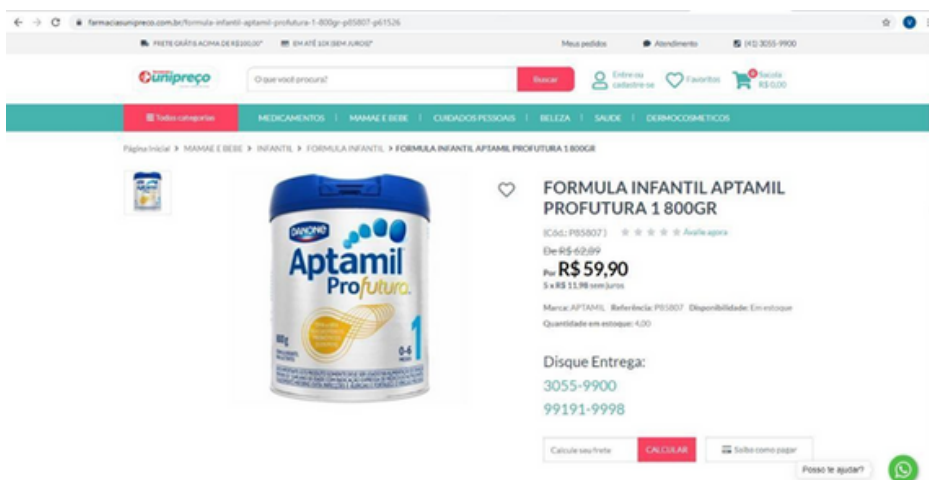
farmaciasunipreco.com.br/formula-infantil-aptamil-profutura-1-800gr-p85807-p61526

FRETE GRÁTIS ACIMA DE R$100,00* EM ATÉ 10X (SEM JUROS)* Meus pedidos Atendimento (41) 3055-9900

Unipreço O que você procura? Buscar Entre ou cadastre-se Favoritos Sacola R$ 0,00

Todas categorias MEDICAMENTOS | MAMAE E BEBE | CUIDADOS PESSOAIS | BELEZA | SAUDE | DERMOCOSMETICOS

Página Inicial > MAMAE E BEBE > INFANTIL > FORMULA INFANTIL > FORMULA INFANTIL APTAMIL PROFUTURA 1 800GR

DANONE Aptamil Profutura 1 0-6 meses 800g

FORMULA INFANTIL APTAMIL PROFUTURA 1 800GR

(Cód.: P85807) Avalie agora

De R$ 62,89

Por R$ 59,90

5 x R$ 11,98 sem juros

Marca: APTAMIL Referência: P85807 Disponibilidade: Em estoque

Quantidade em estoque: 4,00

Disque Entrega:

3055-9900

99191-9998

Calcule seu frete CALCULAR Saiba como pagar

Posso te ajudar?